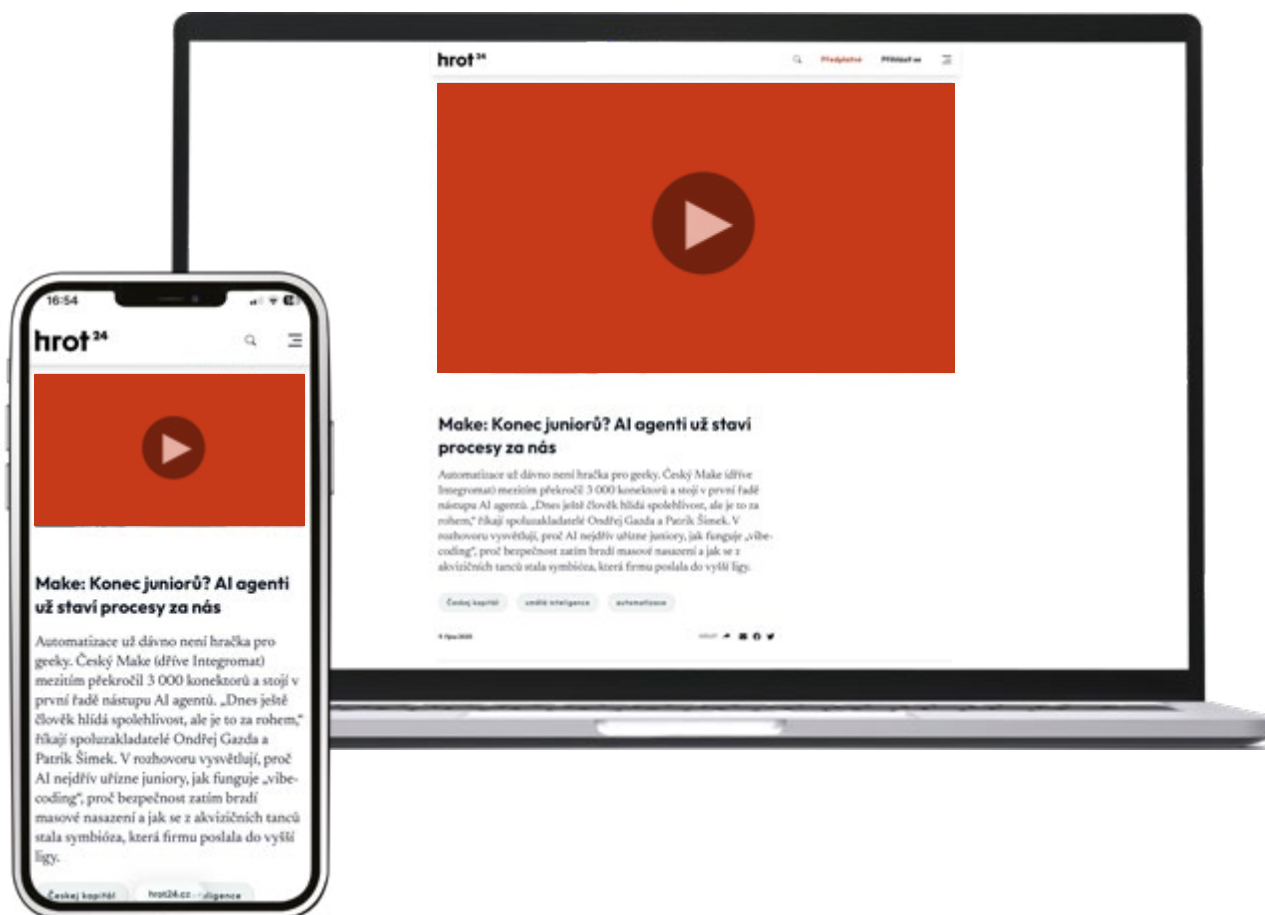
hrot 24

Předplatné

Přihlásit se

Make: Konec juniorů? AI agenti už staví procesy za nás

Automatizace už dávno není hračka pro geeky. Český Make (dříve Integromat) mezitím překročil 3 000 konektorů a stojí v první řadě nástupu AI agentů. „Dnes ještě člověk hlídá spolehlivost, ale je to za rohem," říkají spoluzakladatelé Ondřej Gazda a Patrik Šimek. V rozhovoru vysvětlují, proč AI nejdřív uřízne juniory, jak funguje „vibe-coding", proč bezpečnost zatím brzdí masové nasazení a jak se z akvizičních tanců stala symbióza, která firmu poslala do vyšší ligy.

Českej kapitál

umělá inteligence

automatizace

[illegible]

16:54

hrot 24

Make: Konec juniorů? AI agenti už staví procesy za nás

Automatizace už dávno není hračka pro geeky. Český Make (dříve Integromat) mezitím překročil 3 000 konektorů a stojí v první řadě nástupu AI agentů. „Dnes ještě člověk hlídá spolehlivost, ale je to za rohem," říkají spoluzakladatelé Ondřej Gazda a Patrik Šimek. V rozhovoru vysvětlují, proč AI nejdřív uřízne juniory, jak funguje „vibe-coding", proč bezpečnost zatím brzdí masové nasazení a jak se z akvizičních tanců stala symbióza, která firmu poslala do vyšší ligy.

Českej kapitál

hrot24.cz

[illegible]ligence